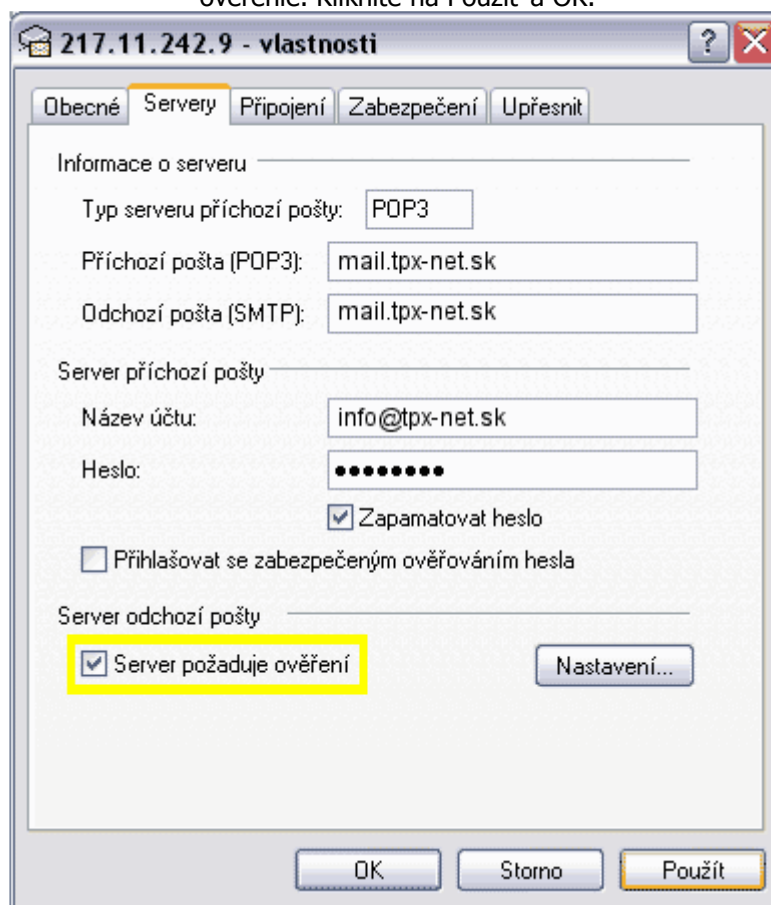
overenie. Kliknite na Použiť a OK.

217.11.242.9 - vlastnosti

Obecné Servery Připojení Zabezpečení Upřesnit

Informace o serveru

Typ serveru příchozí pošty: POP3

Příchozí pošta (POP3): mail.tpx-net.sk

Odchozí pošta (SMTP): mail.tpx-net.sk

Server příchozí pošty

Název účtu: info@tpx-net.sk

Heslo: ●●●●●●●●●

Zapamatovat heslo

Přihlašovat se zabezpečeným ověřováním hesla

Server odchozí pošty

Server požaduje ověření

Nastavení...

OK Storno Použít